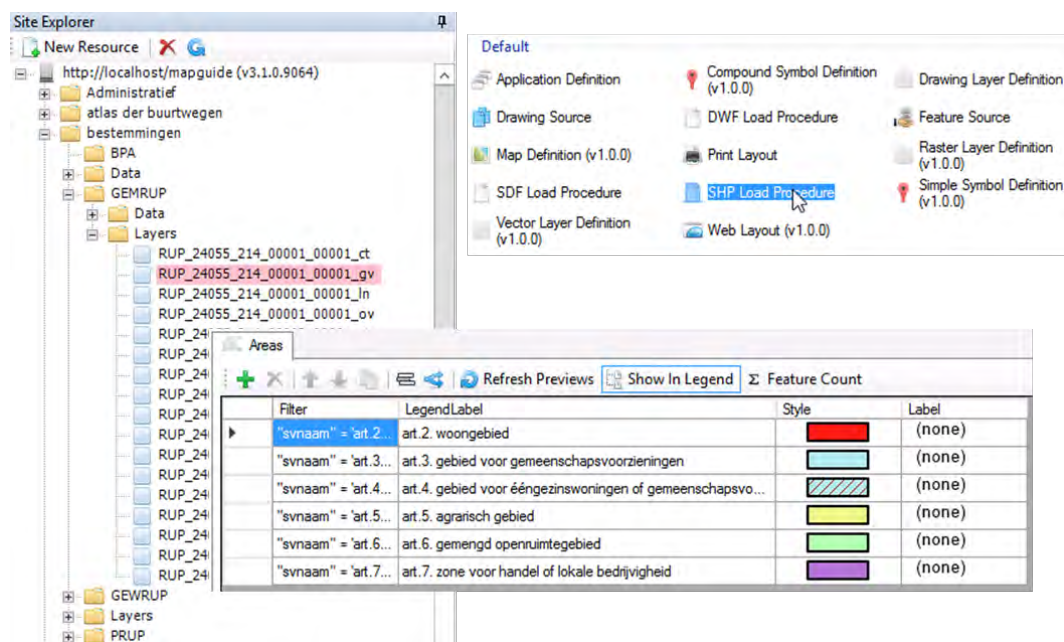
Site Explorer

New Resource

http://localhost/mapguide (v3.1.0.9064)
Administratief
atlas der buurtwegen
bestemmingen
BPA
Data
GEMRUP
Data
Layers
RUP_24055_214_00001_00001_ct
RUP_24055_214_00001_00001_gv
RUP_24055_214_00001_00001_In
RUP_24055_214_00001_00001_ov
RUP_24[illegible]
RUP_24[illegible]
RUP_24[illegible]
RUP_24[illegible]
RUP_24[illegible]
RUP_24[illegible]
RUP_24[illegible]
RUP_24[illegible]
RUP_24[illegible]
RUP_24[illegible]
RUP_24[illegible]
RUP_24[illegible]
RUP_24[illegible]
GEWRUP
Layers
PRUP

Default
Application Definition
Compound Symbol Definition (v1.0.0)
Drawing Layer Definition
Drawing Source
DWF Load Procedure
Feature Source
Map Definition (v1.0.0)
Print Layout
Raster Layer Definition (v1.0.0)
SDF Load Procedure
SHP Load Procedure
Simple Symbol Definition (v1.0.0)
Vector Layer Definition (v1.0.0)
Web Layout (v1.0.0)

Areas

Refresh Previews Show In Legend Σ Feature Count

| Filter | LegendLabel | Style | Label |
|---|---|---|---|
| "svnaam" = 'art.2... | art.2. woongebied | | (none) |
| "svnaam" = 'art.3... | art.3. gebied voor gemeenschapsvoorzieningen | | (none) |
| "svnaam" = 'art.4... | art.4. gebied voor ééngezinswoningen of gemeenschapsvo... | | (none) |
| "svnaam" = 'art.5... | art.5. agrarisch gebied | | (none) |
| "svnaam" = 'art.6... | art.6. gemengd openruimtegebied | | (none) |
| "svnaam" = 'art.7... | art.7. zone voor handel of lokale bedrijvigheid | | (none) |